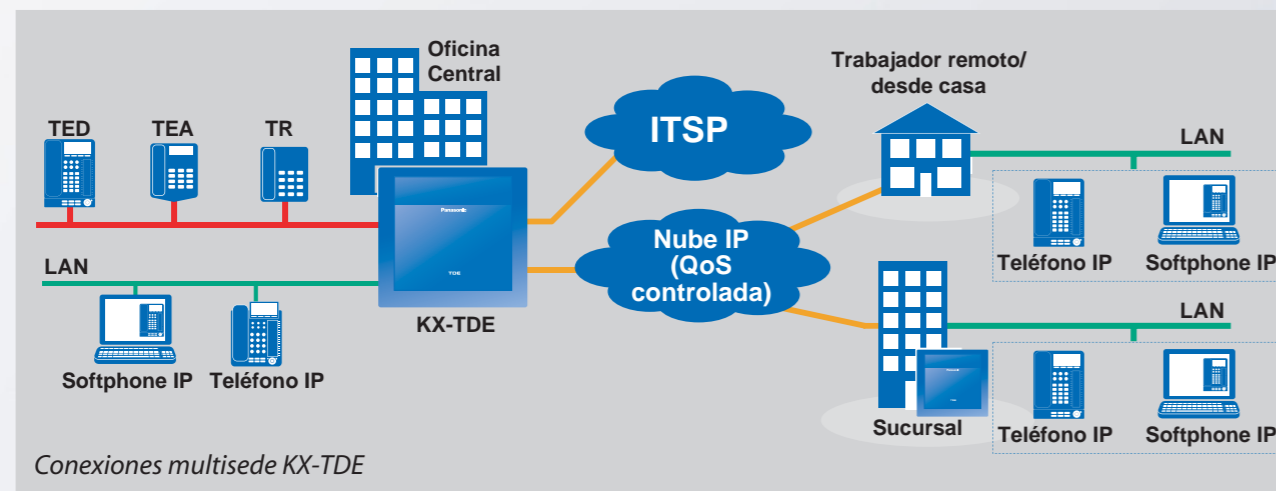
Oficina Central

TED TEA TR

LAN

Panasonic

TDE

KX-TDE

Softphone IP Teléfono IP

ITSP

Nube IP (QoS controlada)

Trabajador remoto/ desde casa

LAN

Teléfono IP Softphone IP

LAN

Sucursal

Teléfono IP Softphone IP

Conexiones multisede KX-TDE